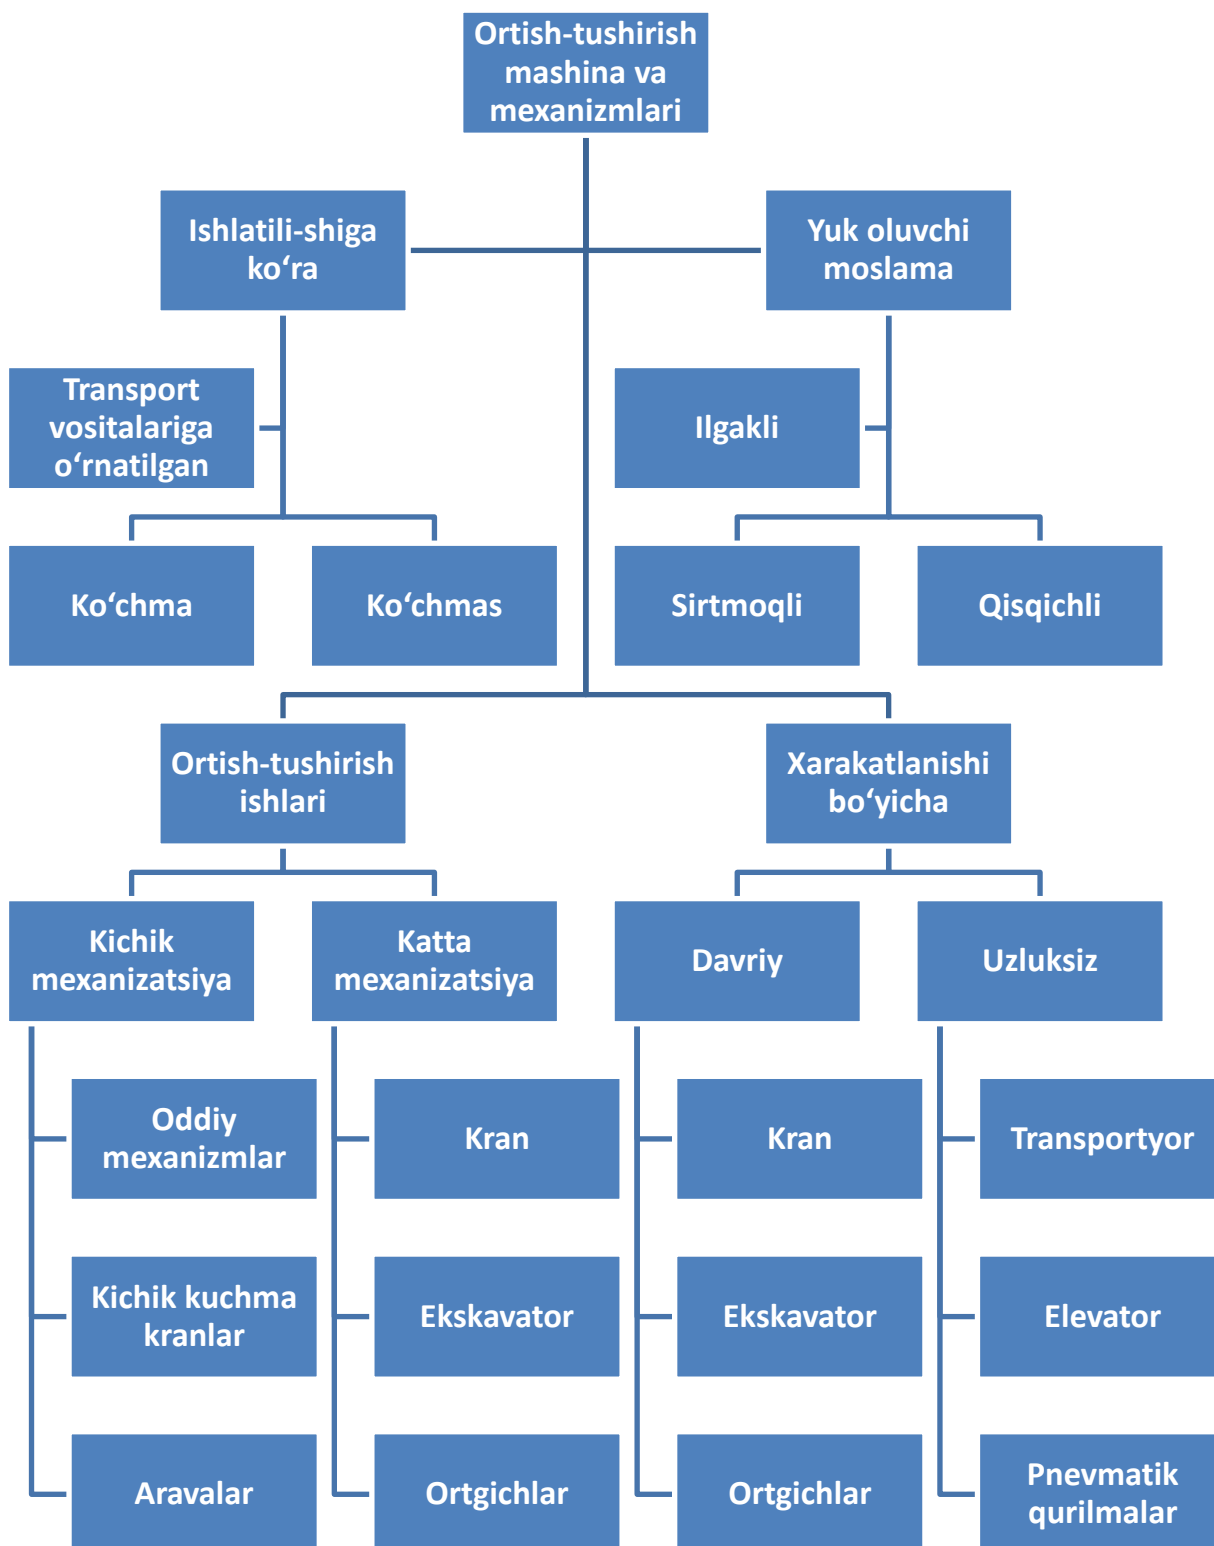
Ortish-tushirish mashina va mexanizmlari

Ishlatili-shiga ko‘ra

Yuk oluvchi moslama

Transport vositalariga o‘rnatilgan

Ko‘chma

Ko‘chmas

Ilgakli

Sirtmoqli

Qisqichli

Ortish-tushirish ishlari

Xarakatlanishi bo‘yicha

Kichik mexanizatsiya

Katta mexanizatsiya

Davriy

Uzluksiz

Oddiy mexanizmlar

Kichik kuchma kranlar

Aravalar

Kran

Ekskavator

Ortgichlar

Kran

Ekskavator

Ortgichlar

Transportyor

Elevator

Pnevmatik qurilmalar